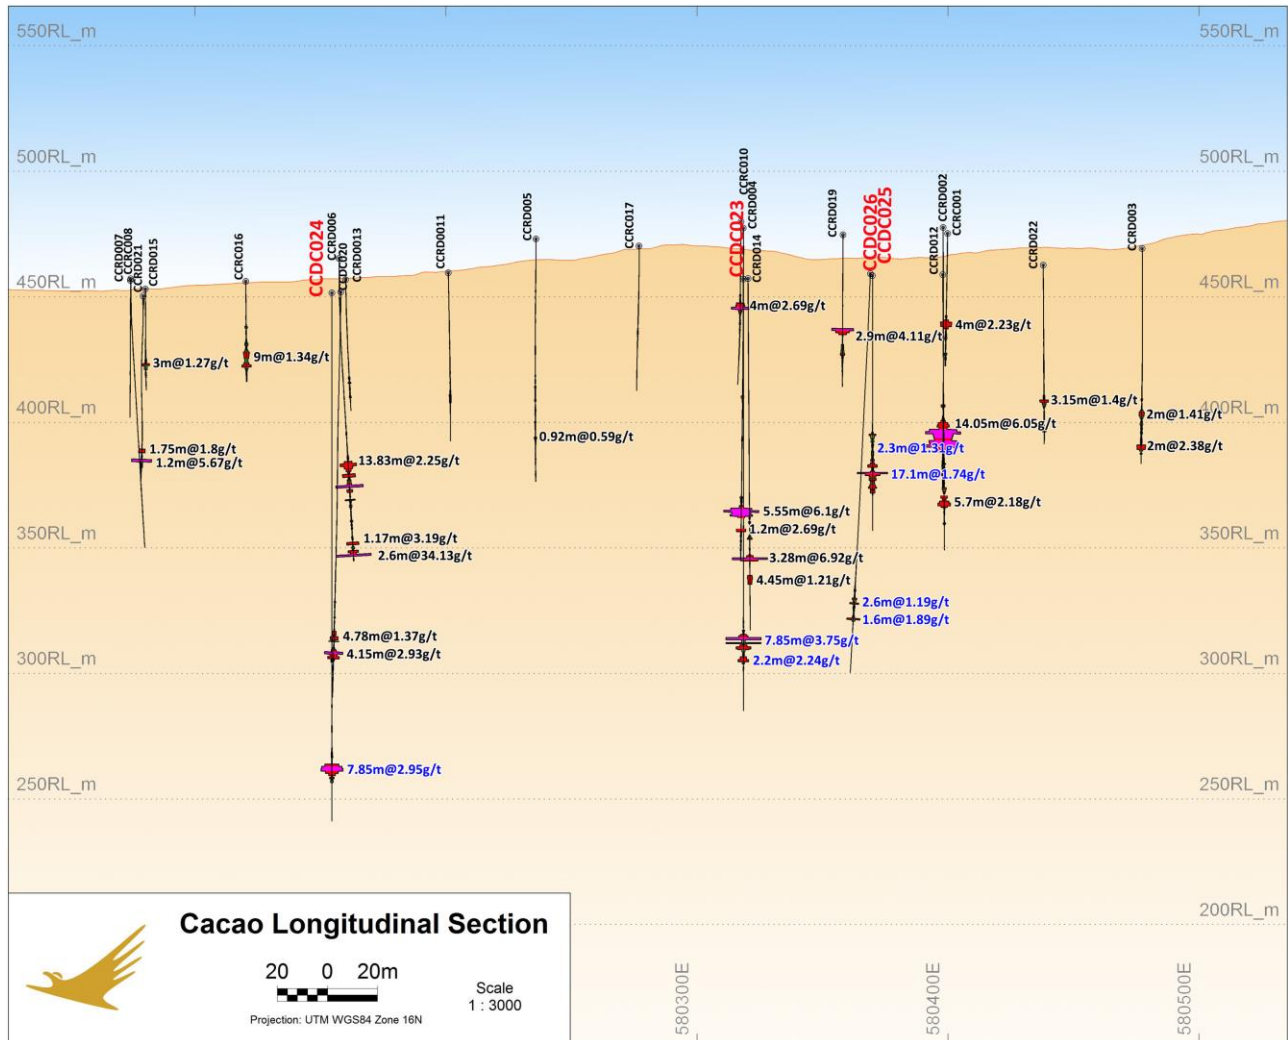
550RL_m
550RL_m
500RL_m
500RL_m
450RL_m
450RL_m
400RL_m
400RL_m
350RL_m
350RL_m
300RL_m
300RL_m
250RL_m
250RL_m
200RL_m

CCRD007
CCRC008
CCRD021
CCRD015
CCRC016
CCDC024
CCRD006
CCDC020
CCRD0013
CCRD0011
CCRD005
CCRC017
CCDC023
CCRC010
CCRD004
CCRD014
CCRD019
CCDC026
CCDC025
CCRD012
CCRD002
CCRC001
CCRD022
CCRD003

3m@1.27g/t
9m@1.34g/t
1.75m@1.8g/t
1.2m@5.67g/t
13.83m@2.25g/t
1.17m@3.19g/t
2.6m@34.13g/t
4.78m@1.37g/t
4.15m@2.93g/t
7.85m@2.95g/t
0.92m@0.59g/t
4m@2.69g/t
5.55m@6.1g/t
1.2m@2.69g/t
3.28m@6.92g/t
4.45m@1.21g/t
7.85m@3.75g/t
2.2m@2.24g/t
2.9m@4.11g/t
2.3m@1.31g/t
17.1m@1.74g/t
2.6m@1.19g/t
1.6m@1.89g/t
4m@2.23g/t
14.05m@6.05g/t
5.7m@2.18g/t
3.15m@1.4g/t
2m@1.41g/t
2m@2.38g/t

Cacao Longitudinal Section
20 0 20m
Projection: UTM WGS84 Zone 16N
Scale
1 : 3000

580300E
580400E
580500E